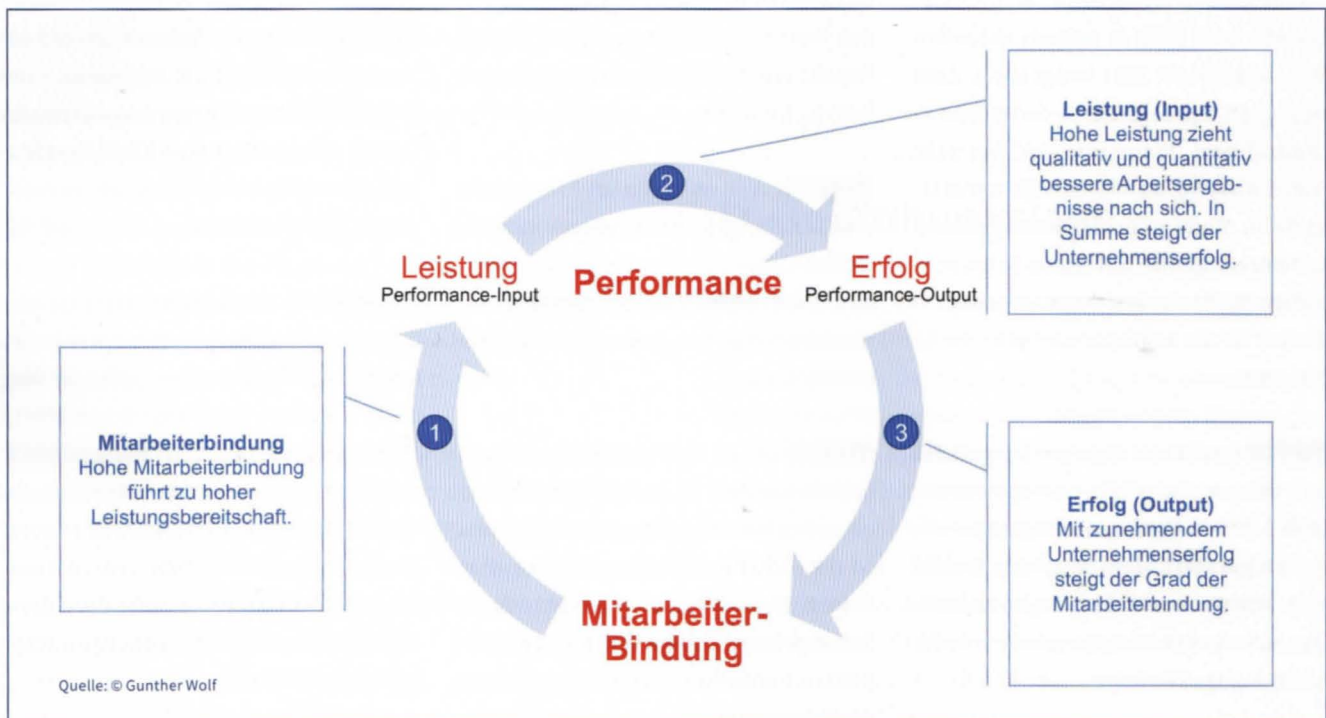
Leistung (Input)
Hohe Leistung zieht qualitativ und quantitativ bessere Arbeitsergebnisse nach sich. In Summe steigt der Unternehmenserfolg.

2

Leistung
Performance-Input

Performance

Erfolg
Performance-Output

Mitarbeiterbindung
Hohe Mitarbeiterbindung führt zu hoher Leistungsbereitschaft.

1

3

Erfolg (Output)
Mit zunehmendem Unternehmenserfolg steigt der Grad der Mitarbeiterbindung.

Mitarbeiter-Bindung

Quelle: © Gunther Wolf